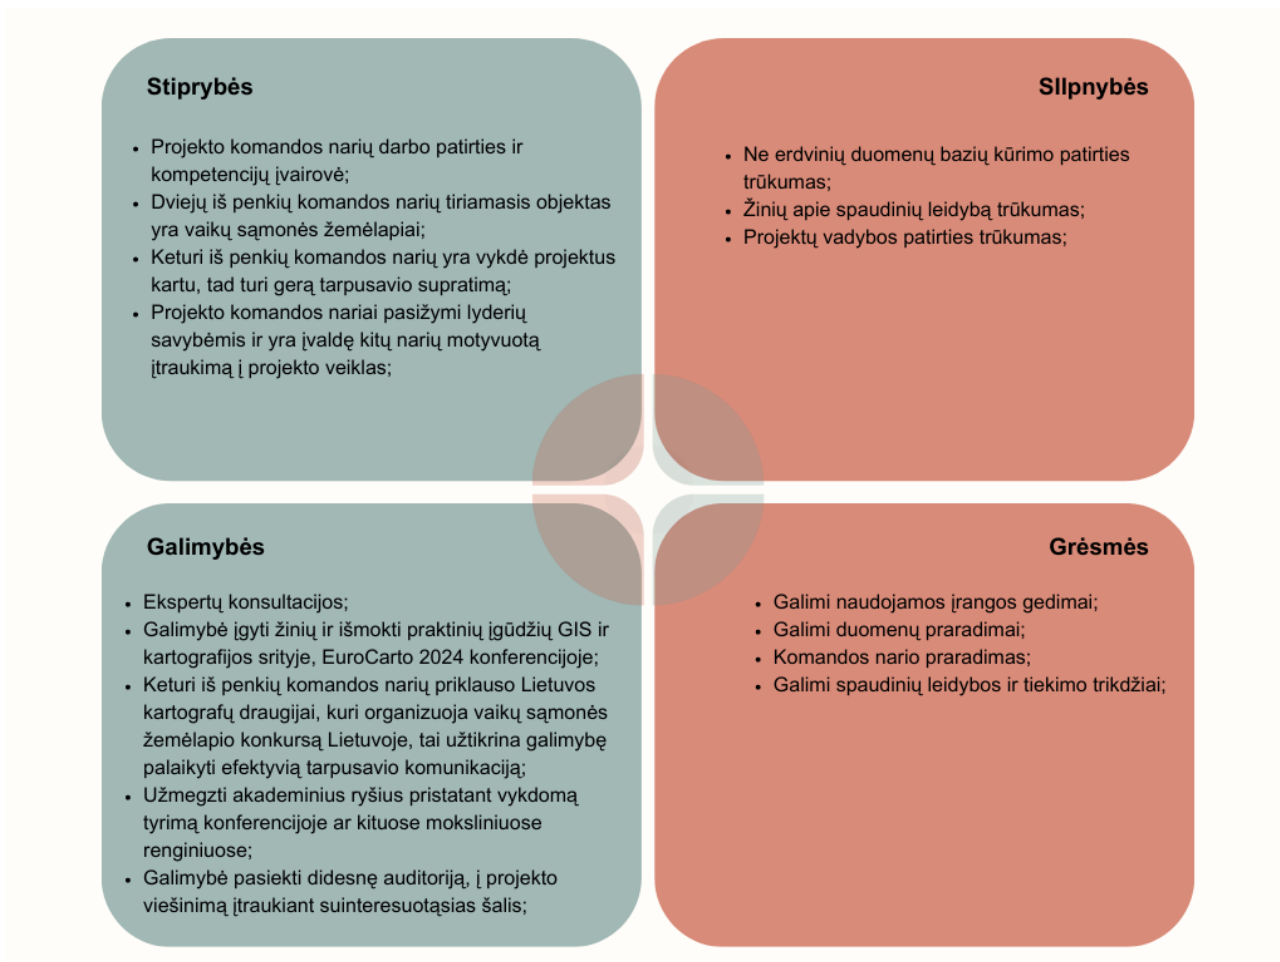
Stiprybės

- Projekto komandos narių darbo patirties ir kompetencijų įvairovė;
- Dviejų iš penkių komandos narių tiriamasis objektas yra vaikų sąmonės žemėlapiai;
- Keturi iš penkių komandos narių yra vykdė projektus kartu, tad turi gerą tarpusavio supratimą;
- Projekto komandos nariai pasižymi lyderių savybėmis ir yra įvaldę kitų narių motyvuotą įtraukimą į projekto veiklas;

SIlpnybės

- Ne erdvinių duomenų bazių kūrimo patirties trūkumas;
- Žinių apie spaudinių leidybą trūkumas;
- Projektų vadybos patirties trūkumas;

Galimybės

- Ekspertų konsultacijos;
- Galimybė įgyti žinių ir išmokti praktinių įgūdžių GIS ir kartografijos srityje, EuroCarto 2024 konferencijoje;
- Keturi iš penkių komandos narių priklauso Lietuvos kartografų draugijai, kuri organizuoja vaikų sąmonės žemėlapio konkursą Lietuvoje, tai užtikrina galimybę palaikyti efektyvią tarpusavio komunikaciją;
- Užmegzti akademinius ryšius pristatant vykdomą tyrimą konferencijoje ar kituose moksliniuose renginiuose;
- Galimybė pasiekti didesnę auditoriją, į projekto viešinimą įtraukiant suinteresuotąsias šalis;

Grėsmės

- Galimi naudojamos įrangos gedimai;
- Galimi duomenų praradimai;
- Komandos nario praradimas;
- Galimi spaudinių leidybos ir tiekimo trikdžiai;